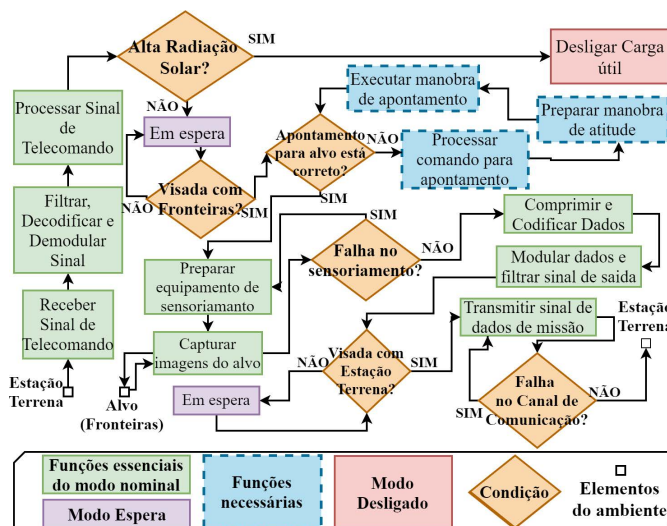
Alta Radiação Solar?

SIM

Desligar Carga útil

NÃO

Processar Sinal de Telecomando

Em espera

Executar manobra de apontamento

Preparar manobra de atitude

Apontamento para alvo está correto?

NÃO

Processar comando para apontamento

Filtrar, Decodificar e Demodular Sinal

Visada com Fronteiras?

NÃO

SIM

SIM

SIM

Comprimir e Codificar Dados

Falha no sensoriamento?

NÃO

Preparar equipamento de sensoriamanto

Modular dados e filtrar sinal de saida

Receber Sinal de Telecomando

Capturar imagens do alvo

Transmitir sinal de dados de missão

Estação Terrena

Estação Terrena

Alvo (Fronteiras)

NÃO

Visada com Estação Terrena?

SIM

Em espera

Falha no Canal de Comunicação?

NÃO

SIM

Funções essenciais do modo nominal

Funções necessárias

Modo Desligado

Condição

Elementos do ambiente

Modo Espera